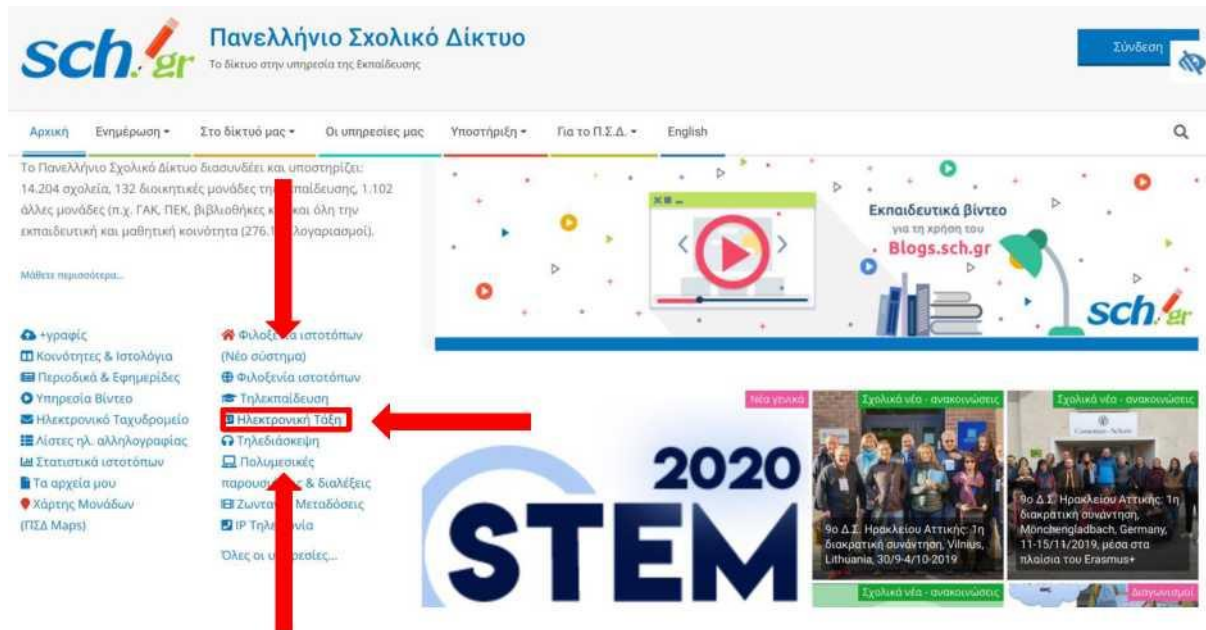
sch.gr Πανελλήνιο Σχολικό Δίκτυο
Το δίκτυο στην υπηρεσία της Εκπαίδευσης

Σύνδεση

Αρχική Ενημέρωση ▾ Στο δίκτυό μας ▾ Οι υπηρεσίες μας Υποστήριξη ▾ Για το Π.Σ.Δ. ▾ English

Το Πανελλήνιο Σχολικό Δίκτυο διασυνδέει και υποστηρίζει: 14.204 σχολεία, 132 διοικητικές μονάδες της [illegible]παίδευσης, 1.102 άλλες μονάδες (π.χ. ΓΑΚ, ΠΕΚ, βιβλιοθήκες κ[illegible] και όλη την εκπαιδευτική και μαθητική κοινότητα (276.1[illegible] λογαριασμοί).

Μάθετε περισσότερα...

Εκπαιδευτικά βίντεο
για τη χρήση του
Blogs.sch.gr

sch.gr

+γραφίς
Κοινότητες & Ιστολόγια
Περιοδικά & Εφημερίδες
Υπηρεσία Βίντεο
Ηλεκτρονικό Ταχυδρομείο
Λίστες ηλ. αλληλογραφίας
Στατιστικά ιστοτόπων
Τα αρχεία μου
Χάρτης Μονάδων (ΠΣΔ Maps)

Φιλοξ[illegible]α ιστοτόπων (Νέο σύστημα)
Φιλοξενία ιστοτόπων
Τηλεκπαίδευση
Ηλεκτρονική Τάξη
Τηλεδιάσκεψη
Πολυμεσικές παρουσ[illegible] & διαλέξεις
Ζωντα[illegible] Μεταδόσεις
IP Τηλε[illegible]νία
Όλες οι υ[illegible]ρεσίες...

Νέα γενικά

2020 STEM

Σχολικά νέα - ανακοινώσεις
9ο Δ.Σ. Ηρακλείου Αττικής: 1η διακρατική συνάντηση, Vilnius, Lithuania, 30/9-4/10-2019

Σχολικά νέα - ανακοινώσεις
9ο Δ.Σ. Ηρακλείου Αττικής: 1η διακρατική συνάντηση, Mönchengladbach, Germany, 11-15/11/2019, μέσα στα πλαίσια του Erasmus+

Σχολικά νέα - ανακοινώσεις
Διαγωνισμοί